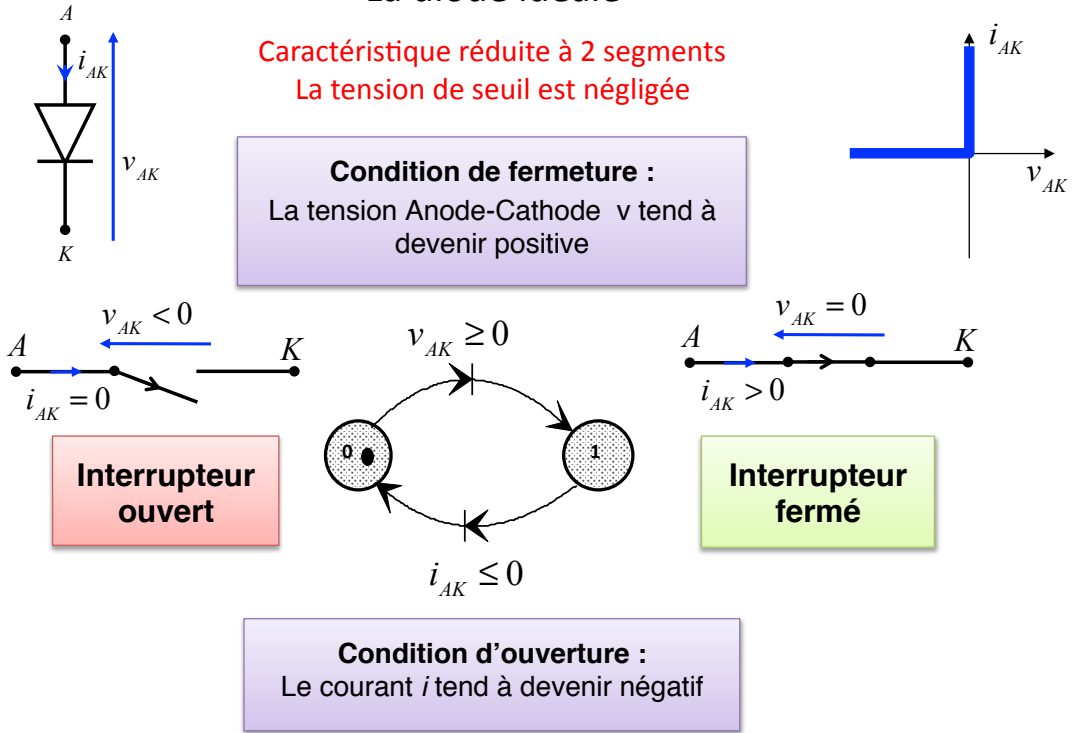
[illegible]

A

$i_{AK}$

$v_{AK}$

K

Caractéristique réduite à 2 segments
La tension de seuil est négligée

$i_{AK}$

$v_{AK}$

**Condition de fermeture :**
La tension Anode-Cathode v tend à devenir positive

$v_{AK} < 0$

A

K

$i_{AK} = 0$

$v_{AK} \geq 0$

0

1

$i_{AK} \leq 0$

$v_{AK} = 0$

A

K

$i_{AK} > 0$

**Interrupteur ouvert**

**Interrupteur fermé**

**Condition d'ouverture :**
Le courant *i* tend à devenir négatif